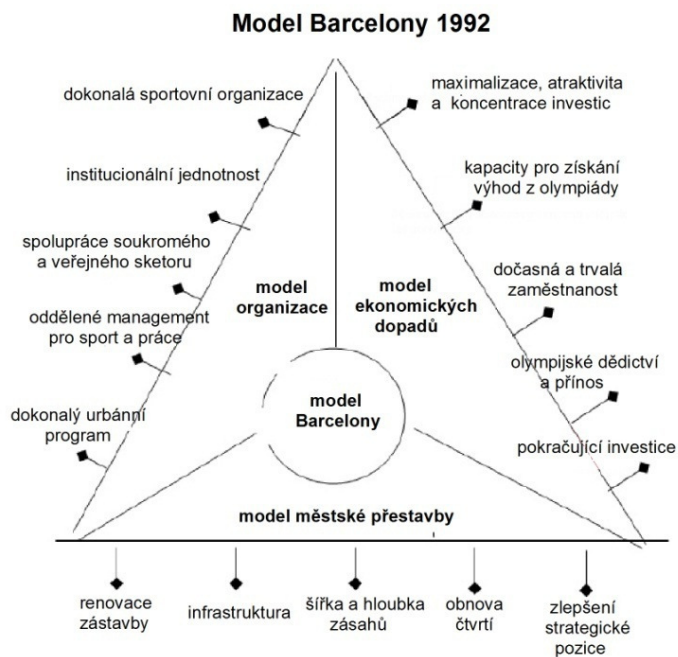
Model Barcelony 1992

dokonalá sportovní organizace

institucionální jednotnost

spolupráce soukromého a veřejného sketoru

oddělené management pro sport a práce

dokonalý urbánní program

maximalizace, atraktivita a koncentrace investic

kapacity pro získání výhod z olympiády

dočasná a trvalá zaměstnanost

olympijské dědictví a přínos

pokračující investice

model organizace

model ekonomických dopadů

model Barcelony

model městské přestavby

renovace zástavby

infrastruktura

šířka a hloubka zásahů

obnova čtvrtí

zlepšení strategické pozice